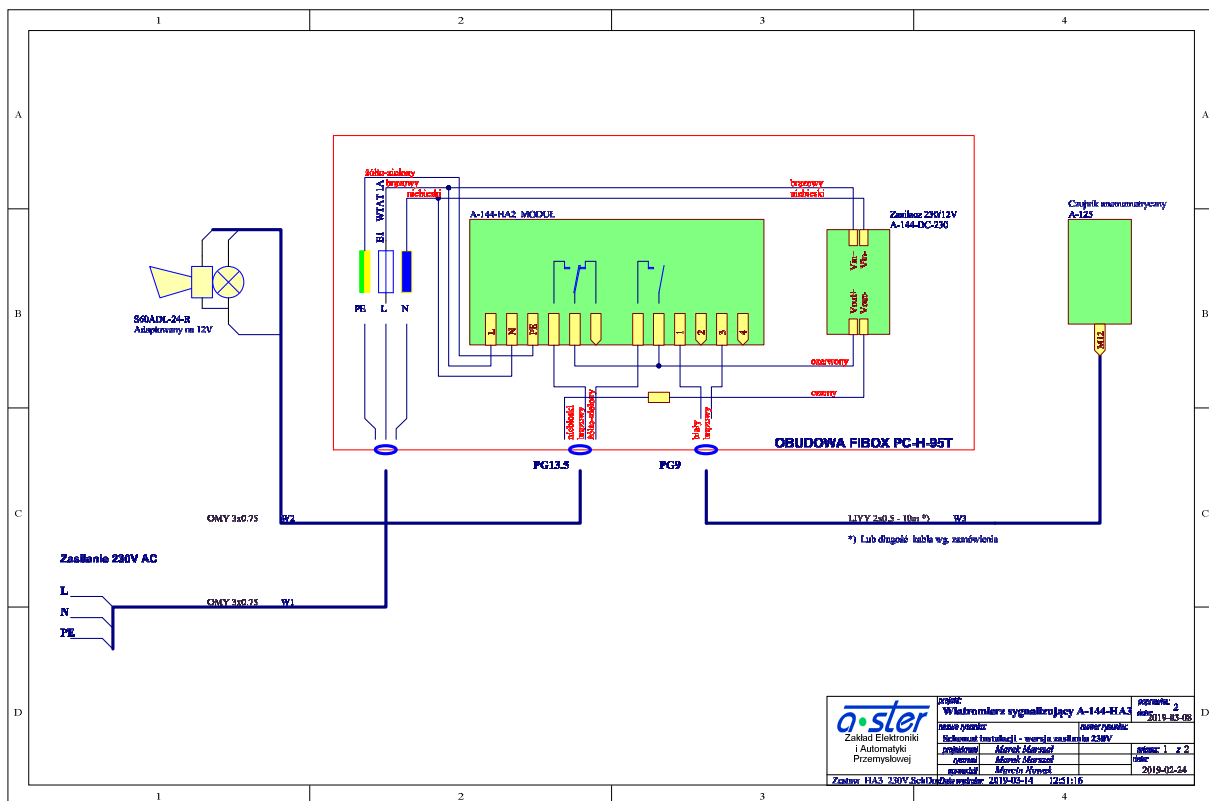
1
2
3
4
A
B
C
D
A
B
C
D
1
2
3
4

żółto-zielony
brązowy
niebieski
WTAT 1A
B1
PE
L
N

brązowy
niebieski

A-144-HA2 MODUŁ

L
N
PE
1
2
3
4

Zasilacz 230/12V
A-144-DC-230
Vin-
Vin+
Vout-
Vout+

czerwony
czarny

Czujnik anemometryczny
A-125
M12

S60ADL-24-R
Adaptowany na 12V

niebieski
brązowy
żółto-zielony
biały
brązowy

OBUDOWA FIBOX PC-H-95T

PG13.5
PG9

OMY 3x0.75
W2
LIYY 2x(0.5 - 10m *)
W3
*) Lub długość kabla wg. zamówienia

Zasilanie 230V AC
L
N
PE
OMY 3x0.75
W1

aster
Zakład Elektroniki i Automatyki Przemysłowej

projekt:
Wiatromierz sygnalizujący A-144-HA3
poprawka: 2
data: 2019-03-08
nazwa rysunku:
numer rysunku:
Schemat instalacji - wersja zasilania 230V
projektował
Marek Marszał
arkusz: 1 z 2
sprawdził
Marek Marszał
data:
zatwierdził
Marcin Nowak
2019-02-24
Zestaw: HA3_230V.SchDoc
Data wydruku: 2019-03-14 12:51:16